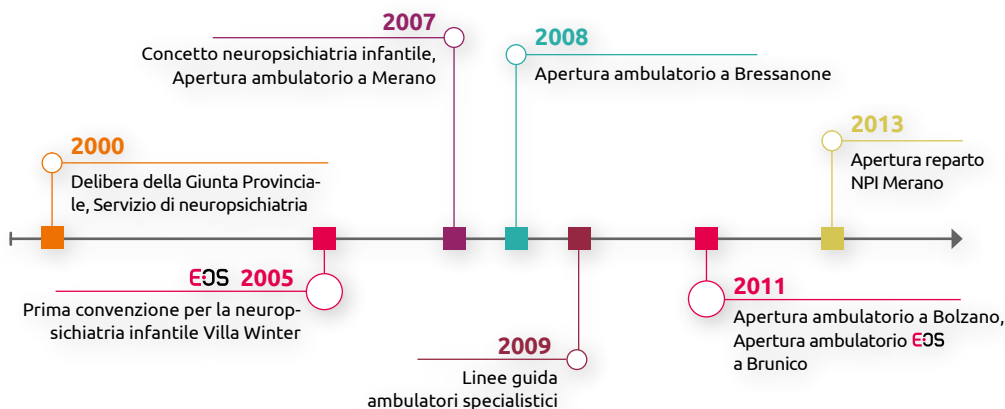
2007
Concetto neuropsichiatria infantile, Apertura ambulatorio a Merano

2008
Apertura ambulatorio a Bressanone

2000
Delibera della Giunta Provinciale, Servizio di neuropsichiatria

2013
Apertura reparto NPI Merano

EOS 2005
Prima convenzione per la neuropsichiatria infantile Villa Winter

2011
Apertura ambulatorio a Bolzano, Apertura ambulatorio EOS a Brunico

2009
Linee guida ambulatori specialistici